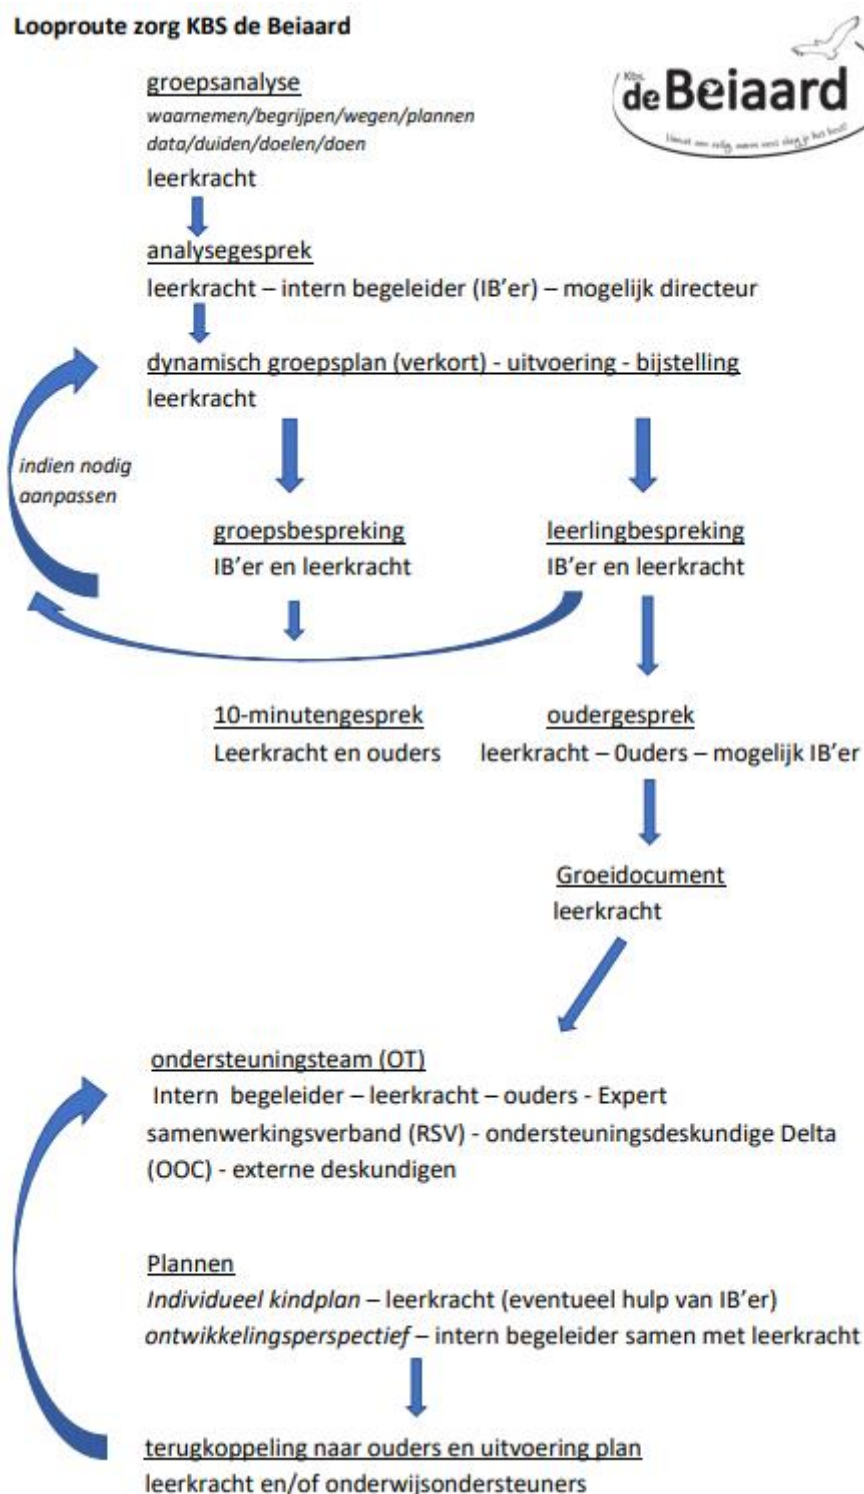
Looproute zorg KBS de Beiaard

Kbs. de Beiaard
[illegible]

groepsanalyse
*waarnemen/begrijpen/wegen/plannen*
*data/duiden/doelen/doen*
leerkracht

analysegesprek
leerkracht – intern begeleider (IB'er) – mogelijk directeur

dynamisch groepsplan (verkort) - uitvoering - bijstelling
leerkracht

*indien nodig aanpassen*

groepsbespreking
IB'er en leerkracht

leerlingbespreking
IB'er en leerkracht

10-minutengesprek
Leerkracht en ouders

oudergesprek
leerkracht – 0uders – mogelijk IB'er

Groeidocument
leerkracht

ondersteuningsteam (OT)
Intern begeleider – leerkracht – ouders - Expert samenwerkingsverband (RSV) - ondersteuningsdeskundige Delta (OOC) - externe deskundigen

Plannen
*Individueel kindplan* – leerkracht (eventueel hulp van IB'er)
*ontwikkelingsperspectief* – intern begeleider samen met leerkracht

terugkoppeling naar ouders en uitvoering plan
leerkracht en/of onderwijsondersteuners